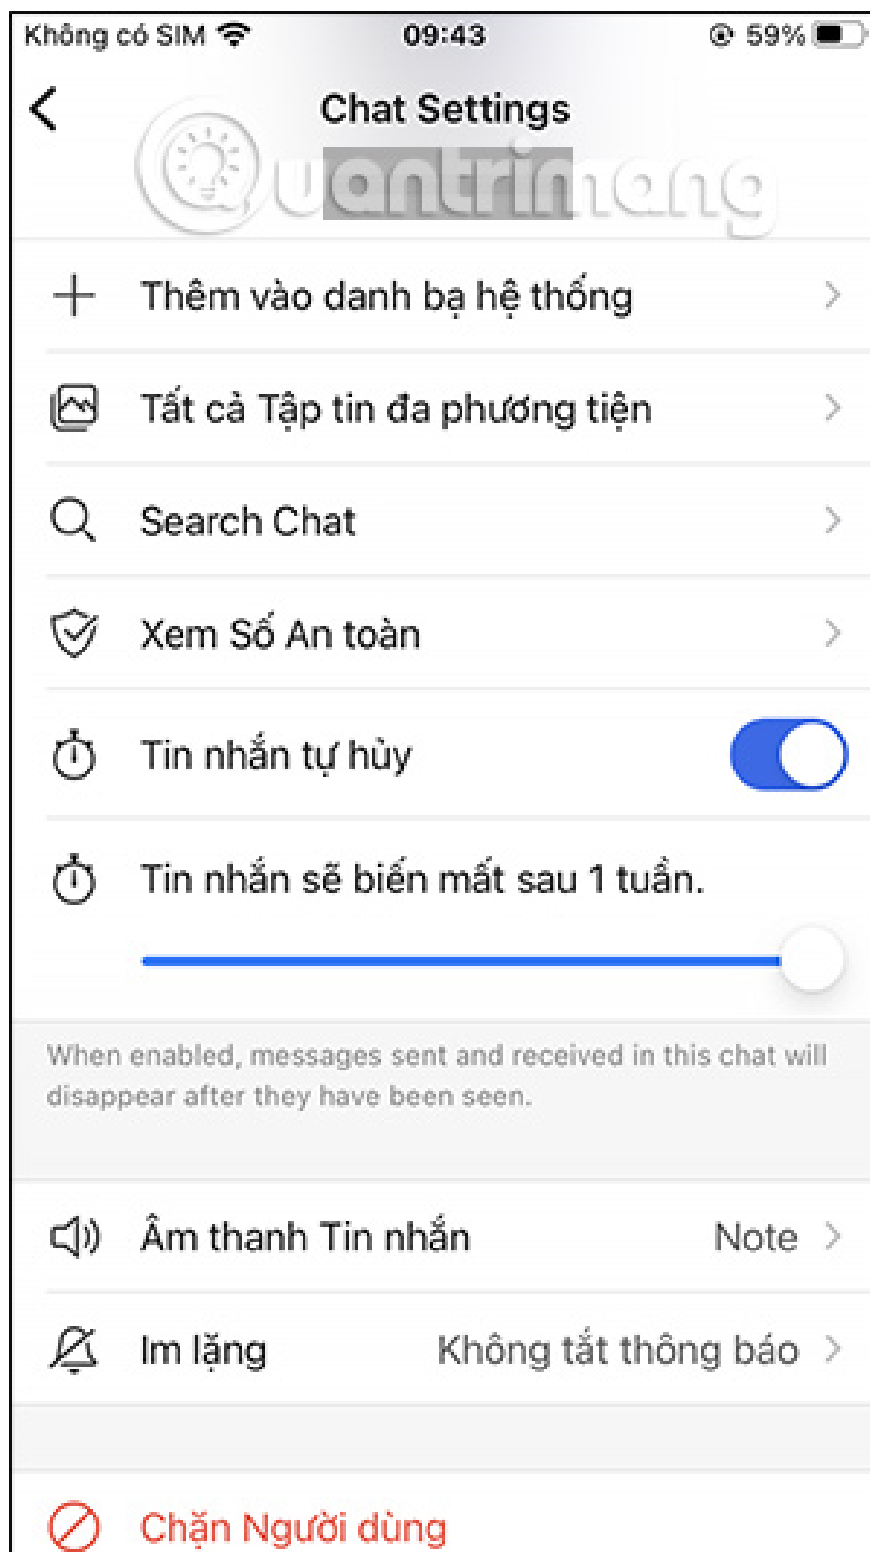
Không có SIM 09:43 59%

Chat Settings

Quantrimang

Thêm vào danh bạ hệ thống

Tất cả Tập tin đa phương tiện

Search Chat

Xem Số An toàn

Tin nhắn tự hủy

Tin nhắn sẽ biến mất sau 1 tuần.

When enabled, messages sent and received in this chat will disappear after they have been seen.

Âm thanh Tin nhắn Note

Im lặng Không tắt thông báo

Chặn Người dùng